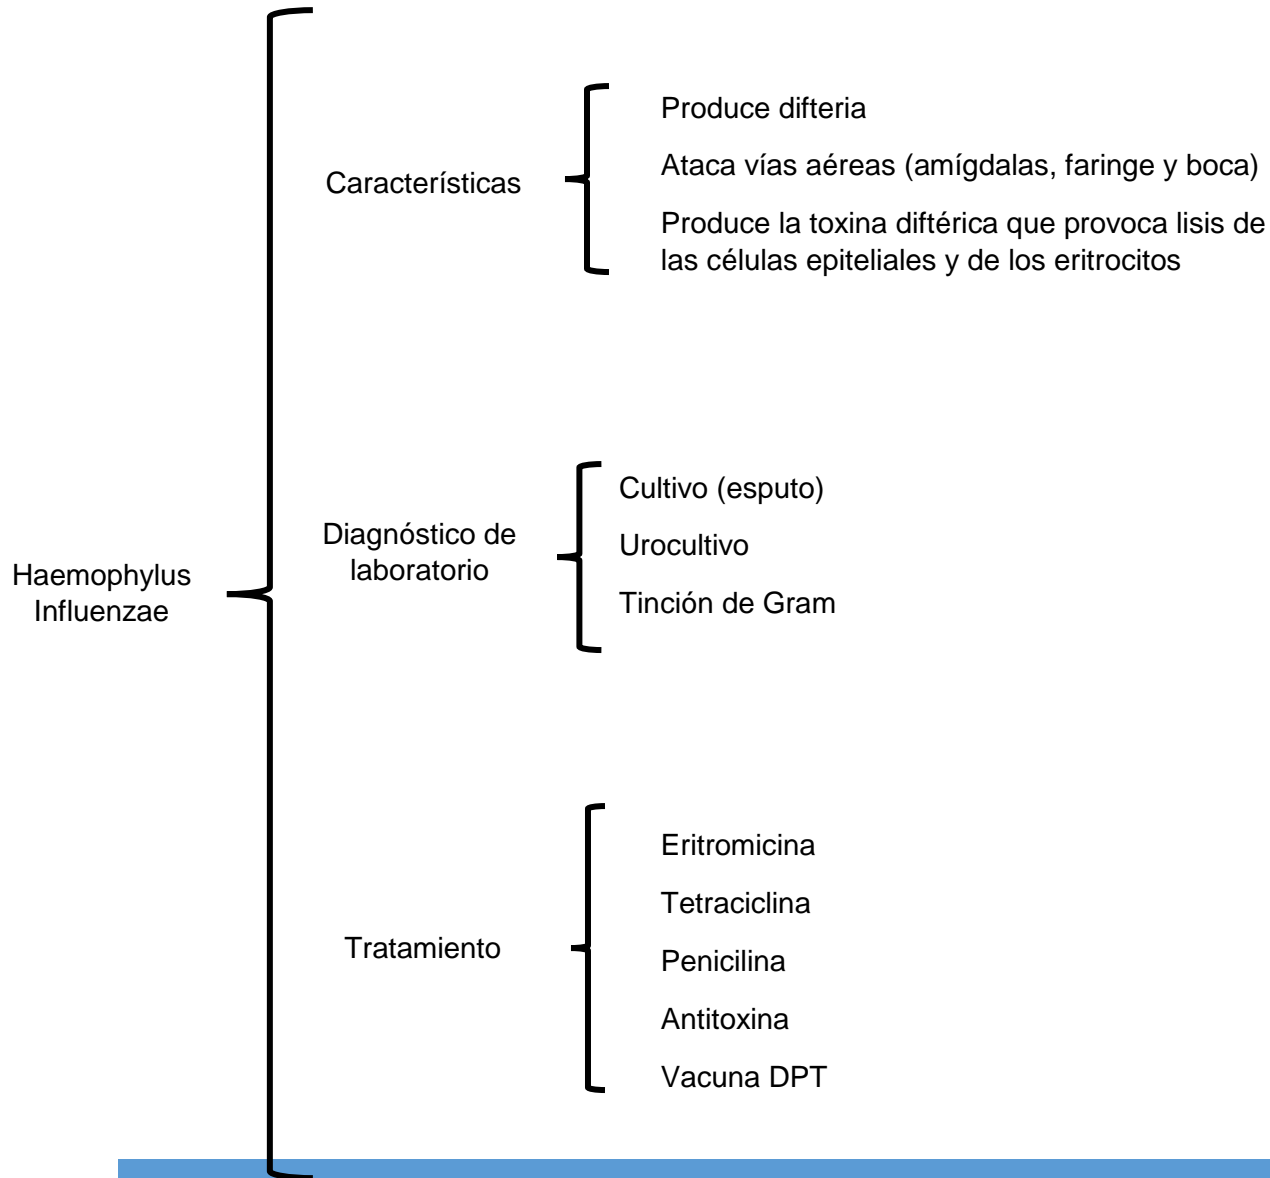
Haemophylus Influenzae

Características

Produce difteria

Ataca vías aéreas (amígdalas, faringe y boca)

Produce la toxina diftérica que provoca lisis de las células epiteliales y de los eritrocitos

Diagnóstico de laboratorio

Cultivo (esputo)

Urocultivo

Tinción de Gram

Tratamiento

Eritromicina

Tetraciclina

Penicilina

Antitoxina

Vacuna DPT